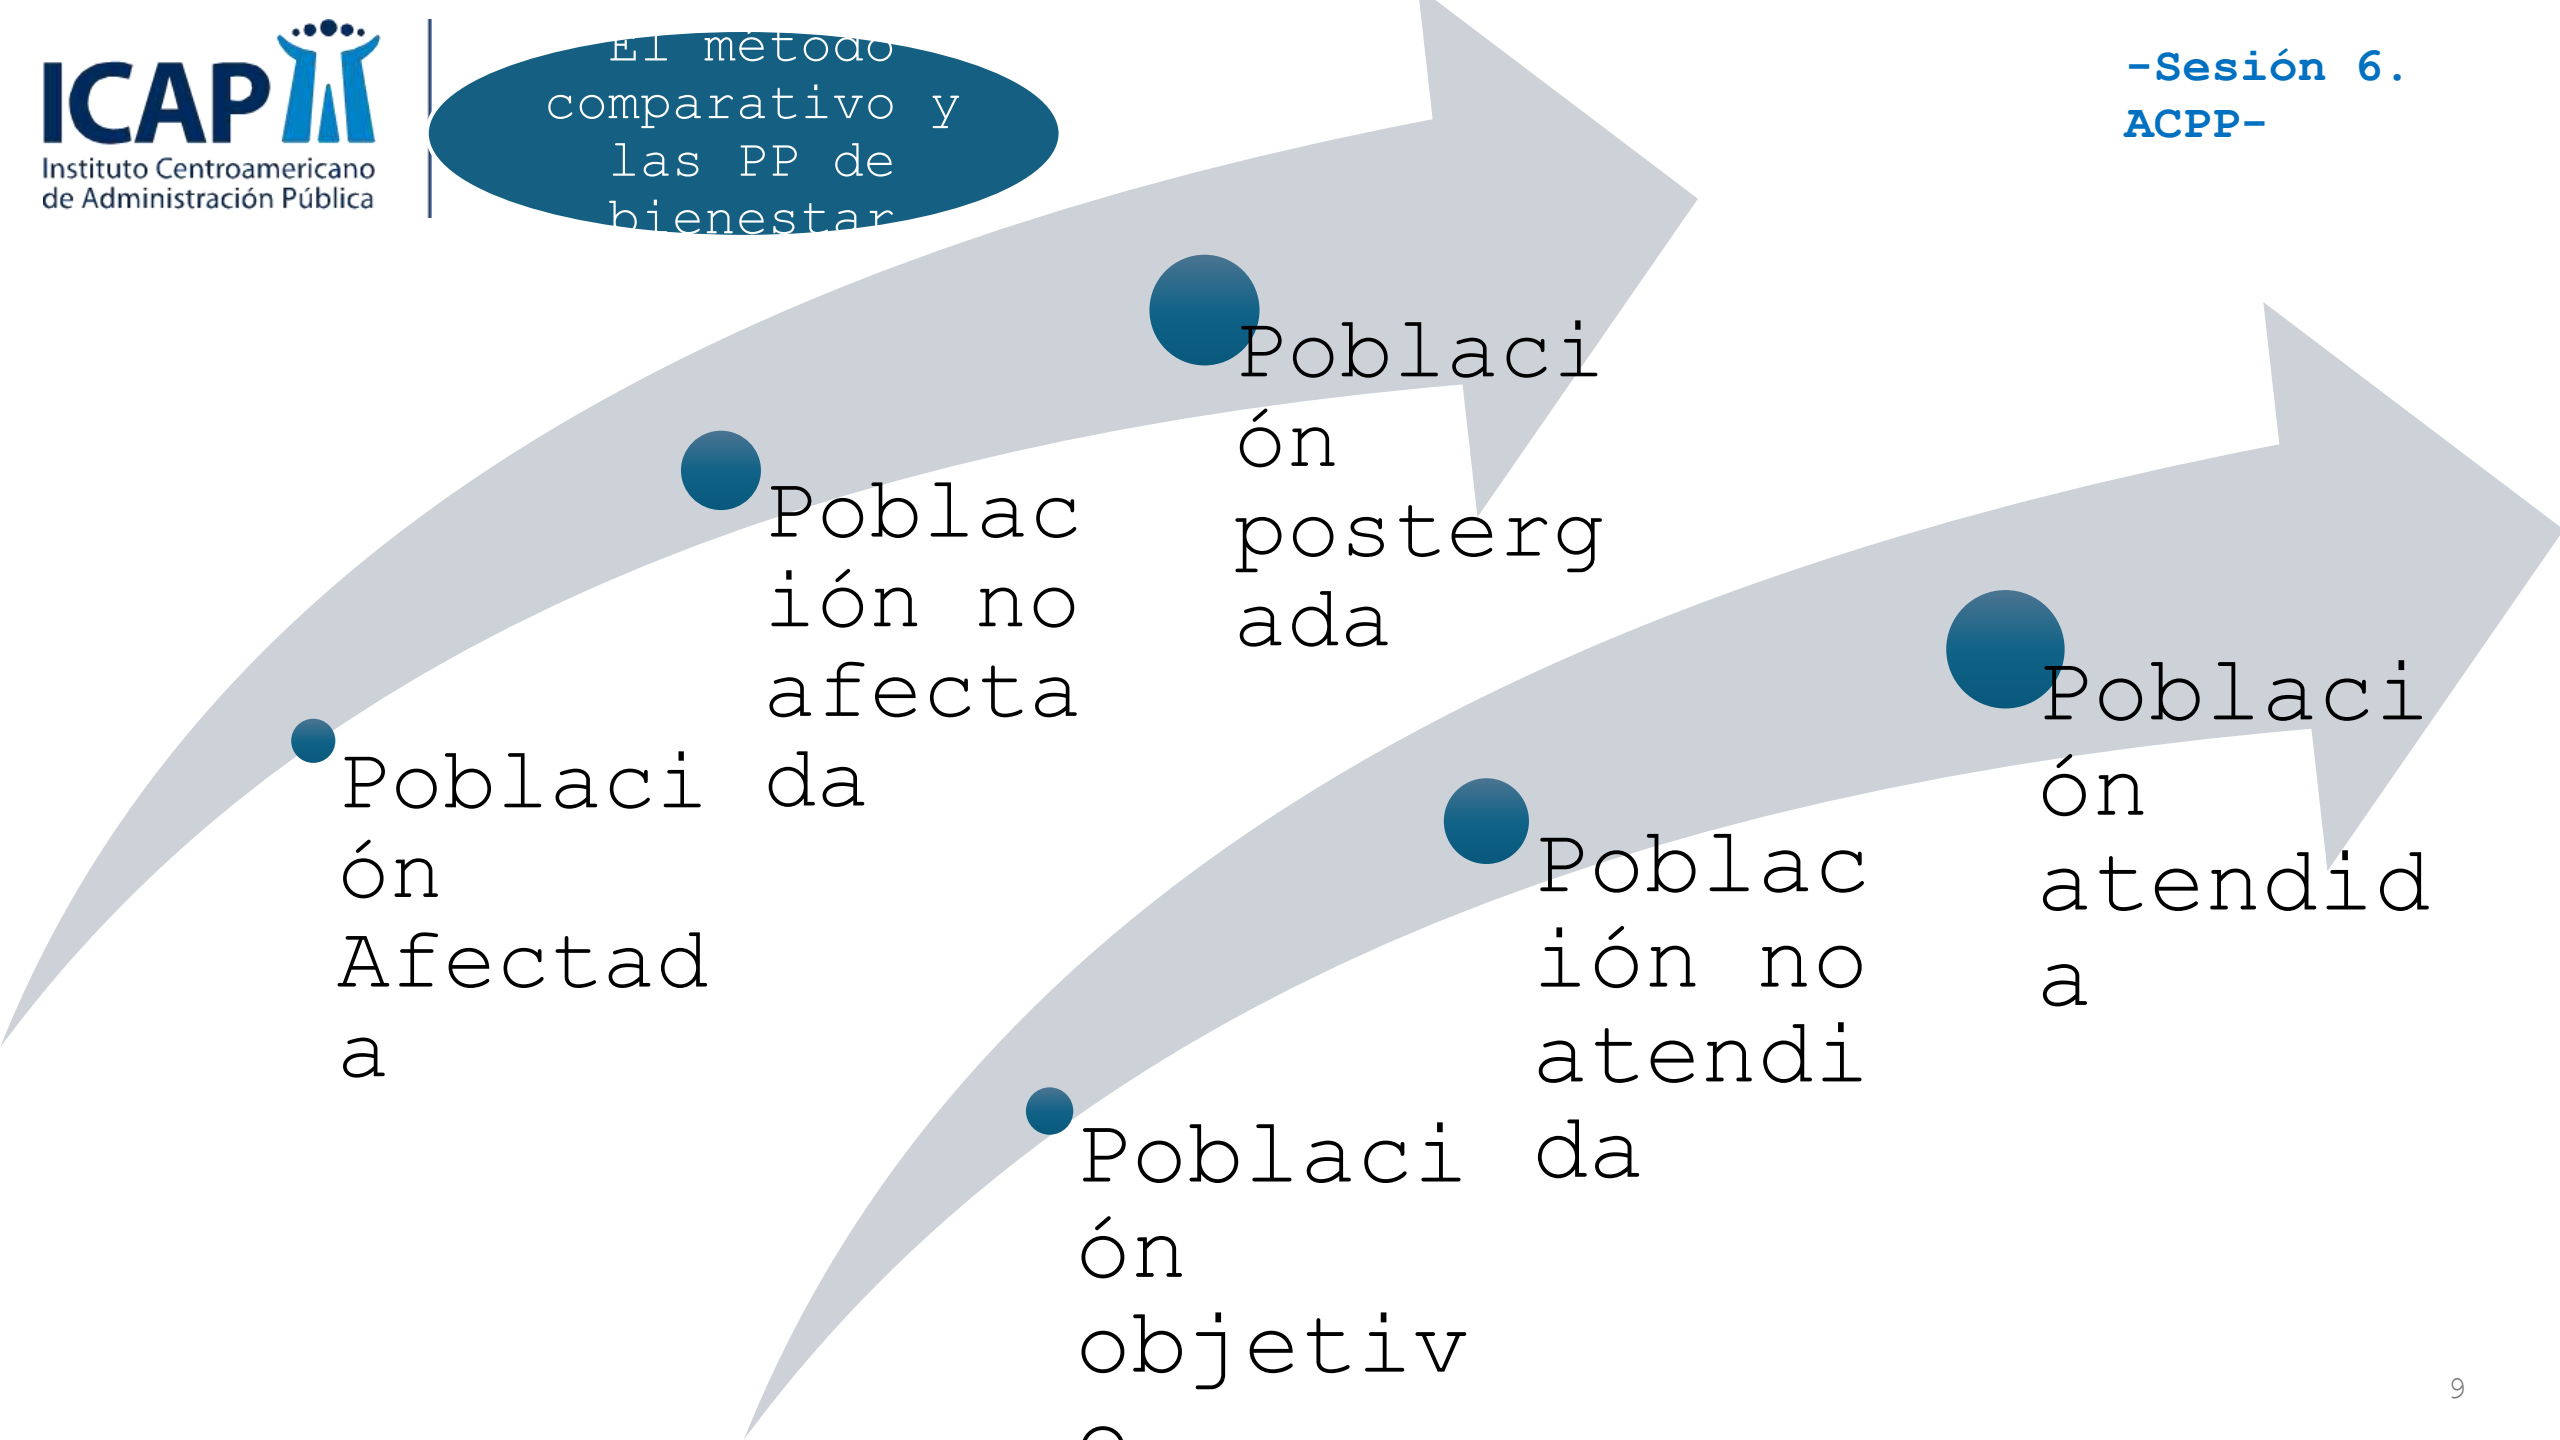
ICAP
Instituto Centroamericano de Administración Pública

El método comparativo y las PP de bienestar

-Sesión 6. ACPP-

Población Afectada

Población no afectada

Población postergada

Población objetivo

Población no atendida

Población atendida

9